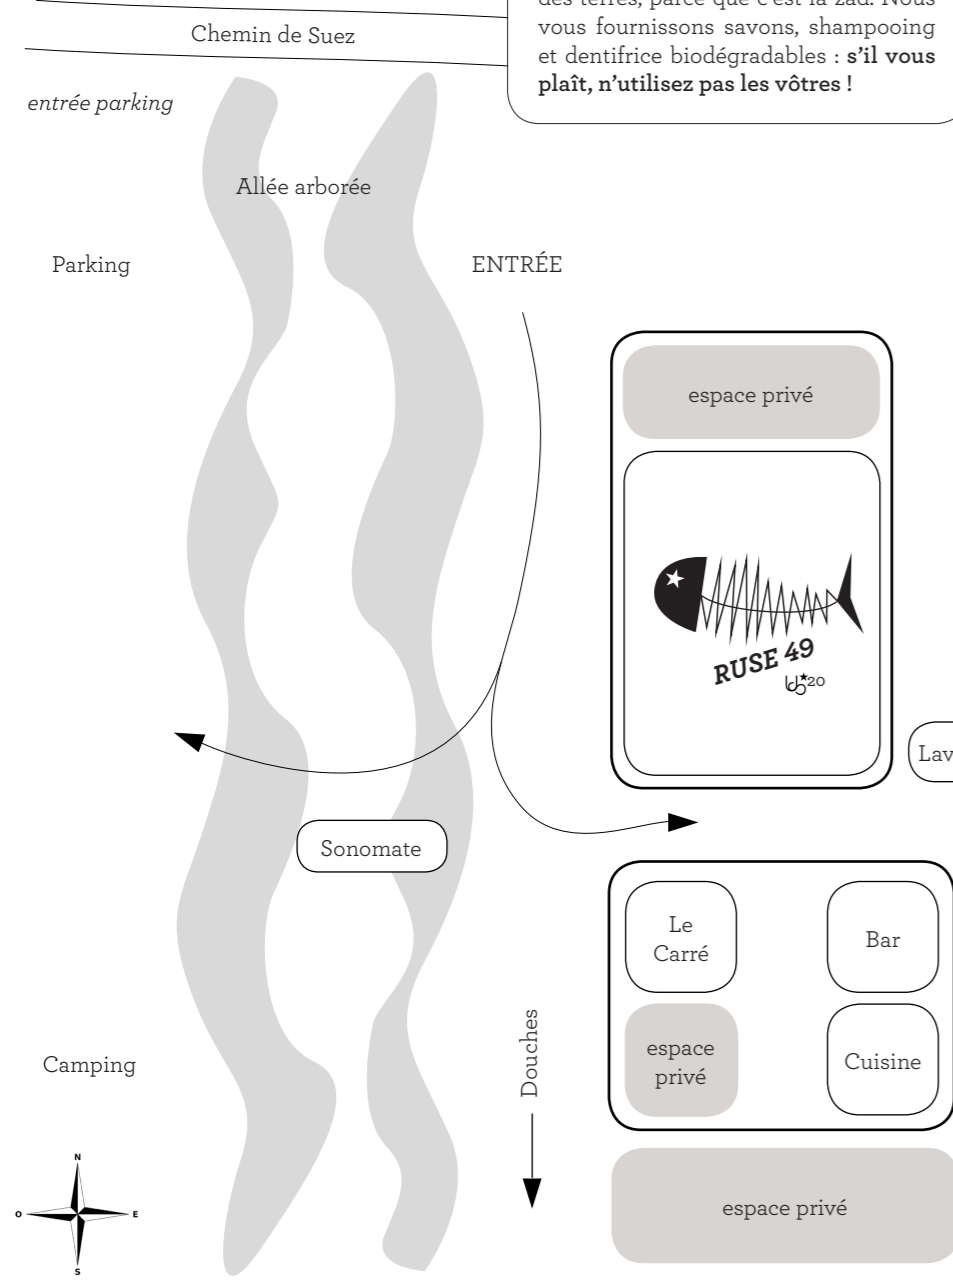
Chemin de Suez

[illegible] des terres, parce que c'est la zad. Nous vous fournissons savons, shampooing et dentifrice biodégradables : **s'il vous plaît, n'utilisez pas les vôtres !**

*entrée parking*

Allée arborée

Parking

ENTRÉE

espace privé

RUSE 49

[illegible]20

Lav

Sonomate

Le Carré

Bar

espace privé

Cuisine

Douches

Camping

espace privé

N

O

E

S